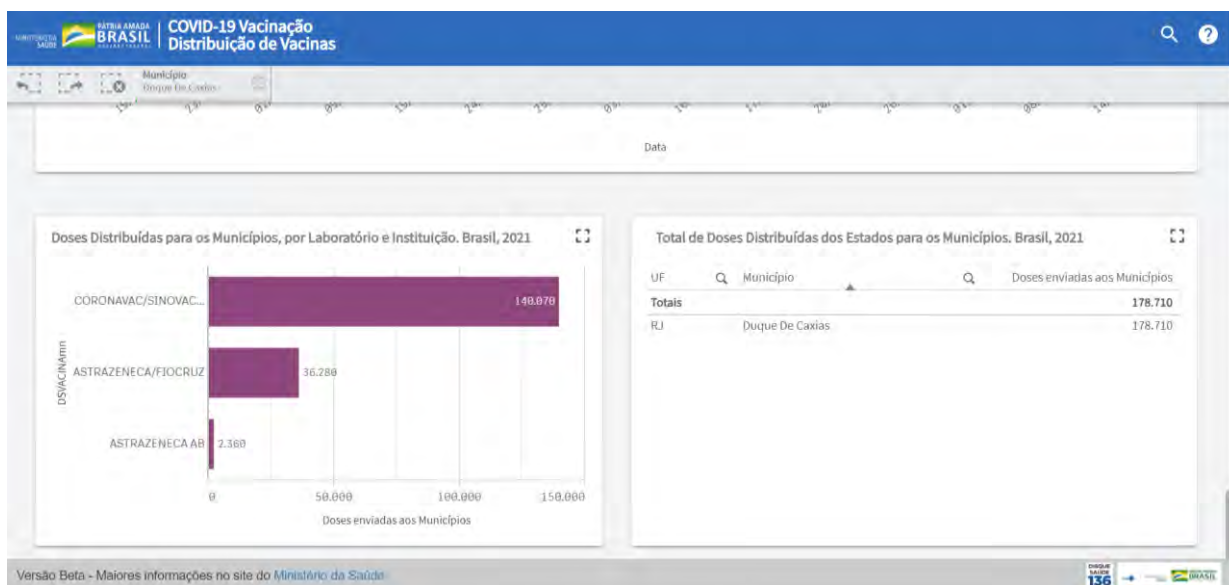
MINISTÉRIO DA SAÚDE PÁTRIA AMADA BRASIL | COVID-19 Vacinação Distribuição de Vacinas

Município
Duque De Caxias

Data

Doses Distribuídas para os Municípios, por Laboratório e Instituição. Brasil, 2021

DSVACINAmn

CORONAVAC/SINOVAC... 140.070
ASTRAZENECA/FIOCRUZ 36.280
ASTRAZENECA AB 2.360

0 50.000 100.000 150.000
Doses enviadas aos Municípios

Total de Doses Distribuídas dos Estados para os Municípios. Brasil, 2021

| UF | Município | Doses enviadas aos Municípios |
|---|---|---|
| Totais | | 178.710 |
| RJ | Duque De Caxias | 178.710 |

Versão Beta - Maiores informações no site do Ministério da Saúde

DISQUE SAÚDE 136 BRASIL